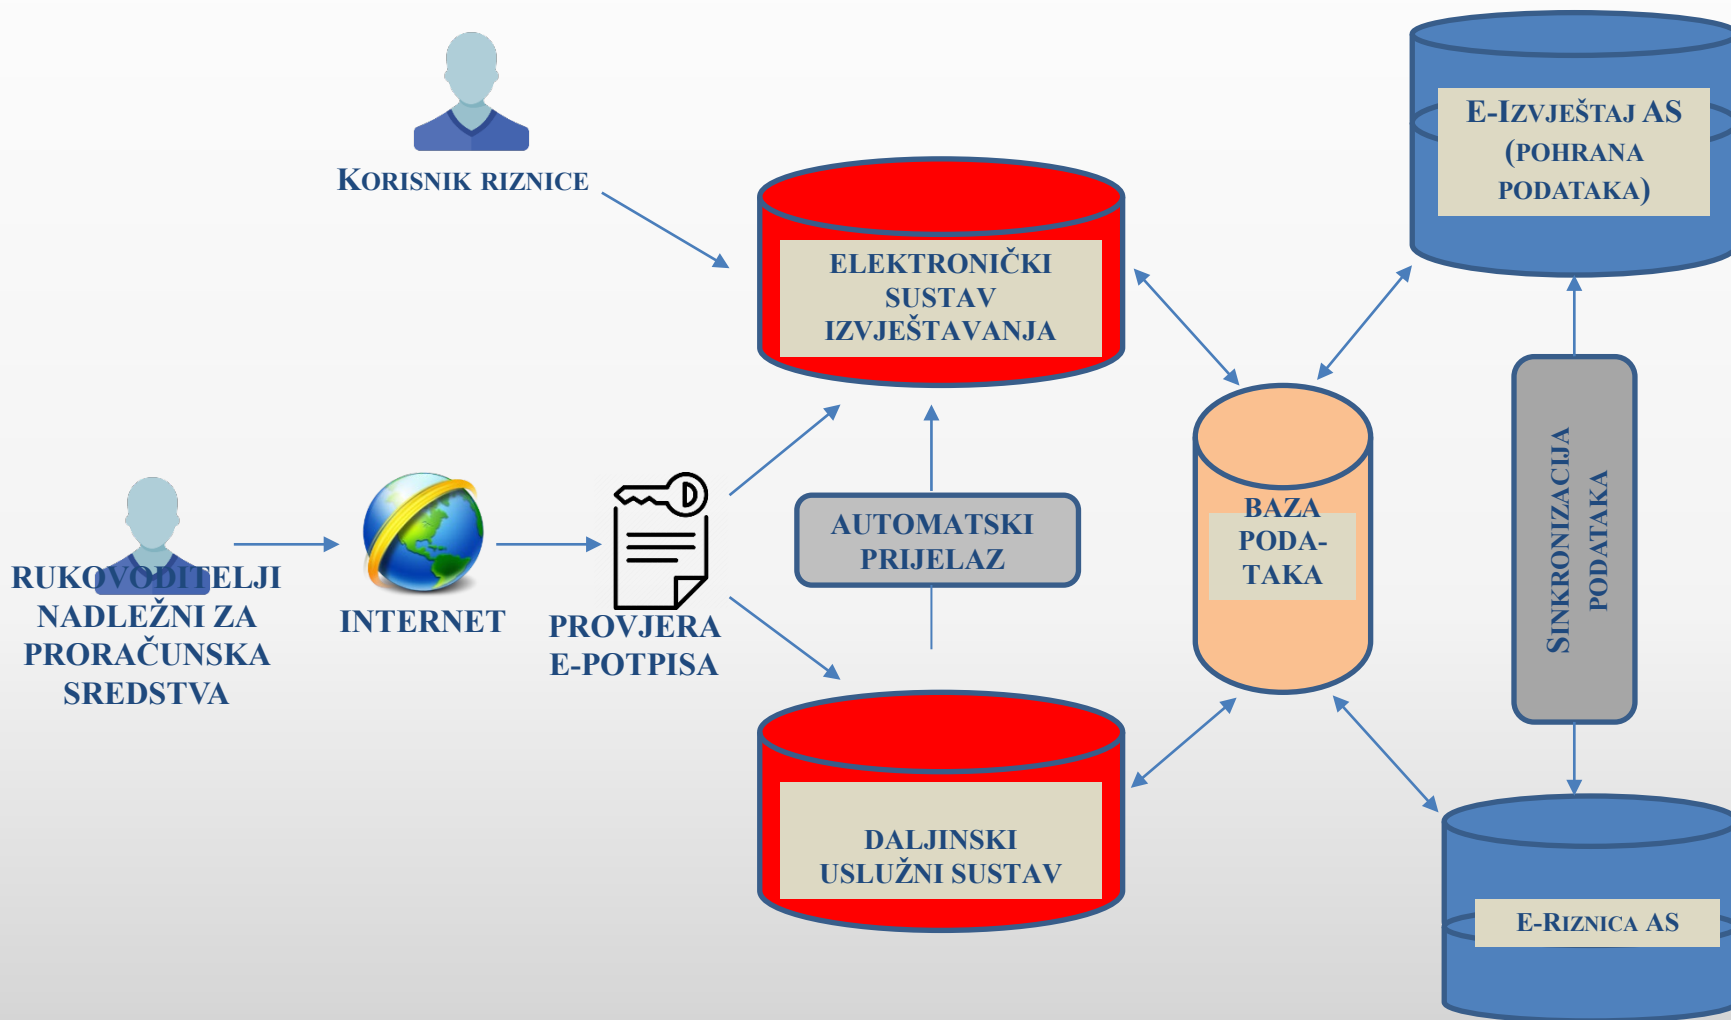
KORISNIK RIZNICE

ELEKTRONIČKI SUSTAV IZVJEŠTAVANJA

E-IZVJEŠTAJ AS (POHRANA PODATAKA)

RUKOVODITELJI NADLEŽNI ZA PRORAČUNSKA SREDSTVA

INTERNET

PROVJERA E-POTPISA

AUTOMATSKI PRIJELAZ

BAZA PODA-TAKA

SINKRONIZACIJA PODATAKA

DALJINSKI USLUŽNI SUSTAV

E-RIZNICA AS